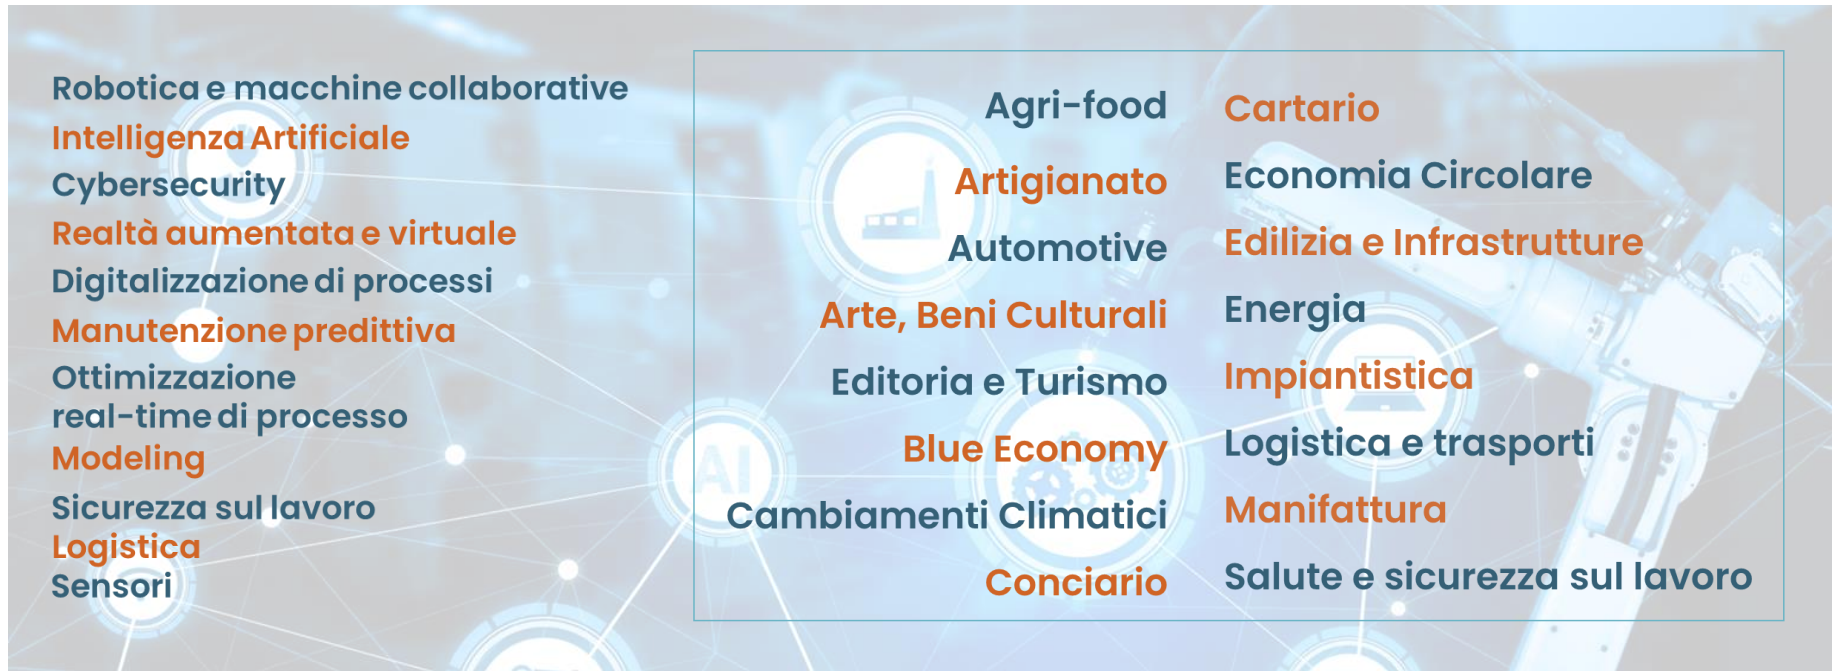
Robotica e macchine collaborative
Intelligenza Artificiale
Cybersecurity
Realtà aumentata e virtuale
Digitalizzazione di processi
Manutenzione predittiva
Ottimizzazione real-time di processo
Modeling
Sicurezza sul lavoro
Logistica
Sensori

Agri-food
Artigianato
Automotive
Arte, Beni Culturali
Editoria e Turismo
Blue Economy
Cambiamenti Climatici
Conciario

Cartario
Economia Circolare
Edilizia e Infrastrutture
Energia
Impiantistica
Logistica e trasporti
Manifattura
Salute e sicurezza sul lavoro